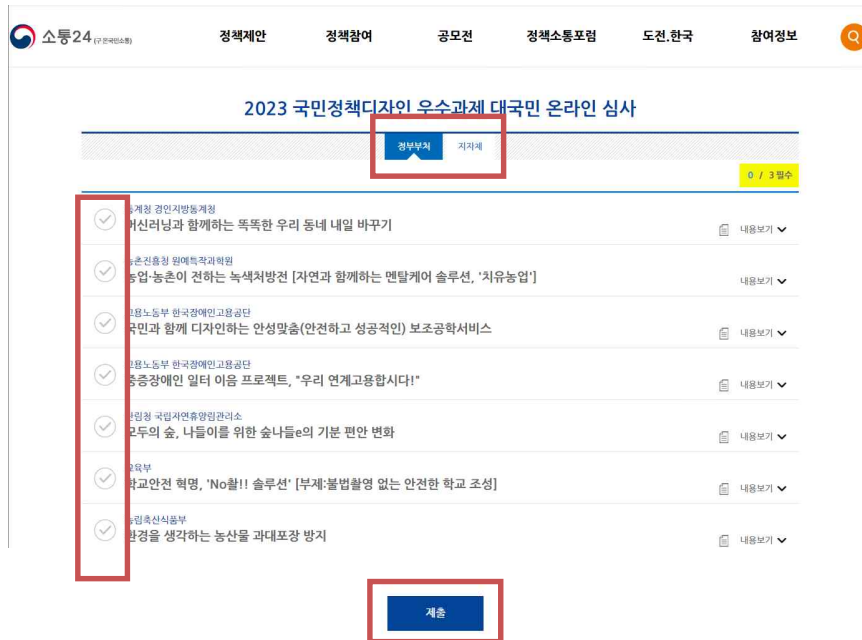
소통24 (구 온국민소통)

정책제안 정책참여 공모전 정책소통포럼 도전.한국 참여정보

2023 국민정책디자인 우수과제 대국민 온라인 심사

정부부처 지자체

0 / 3 필수

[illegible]계청 경인지방통계청
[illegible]신러닝과 함께하는 똑똑한 우리 동네 내일 바꾸기
내용보기

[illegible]촌진흥청 원예특작과학원
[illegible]업·농촌이 전하는 녹색처방전 [자연과 함께하는 멘탈케어 솔루션, '치유농업']
내용보기

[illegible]용노동부 한국장애인고용공단
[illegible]민과 함께 디자인하는 안성맞춤(안전하고 성공적인) 보조공학서비스
내용보기

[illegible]용노동부 한국장애인고용공단
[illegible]증장애인 일터 이음 프로젝트, "우리 연계고용합시다!"
내용보기

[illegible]림청 국립자연휴양림관리소
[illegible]두의 숲, 나들이를 위한 숲나들e의 기본 편안 변화
내용보기

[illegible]육부
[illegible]교안전 혁명, 'No촬!! 솔루션' [부제:불법촬영 없는 안전한 학교 조성]
내용보기

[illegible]림축산식품부
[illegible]경을 생각하는 농산물 과대포장 방지
내용보기

제출